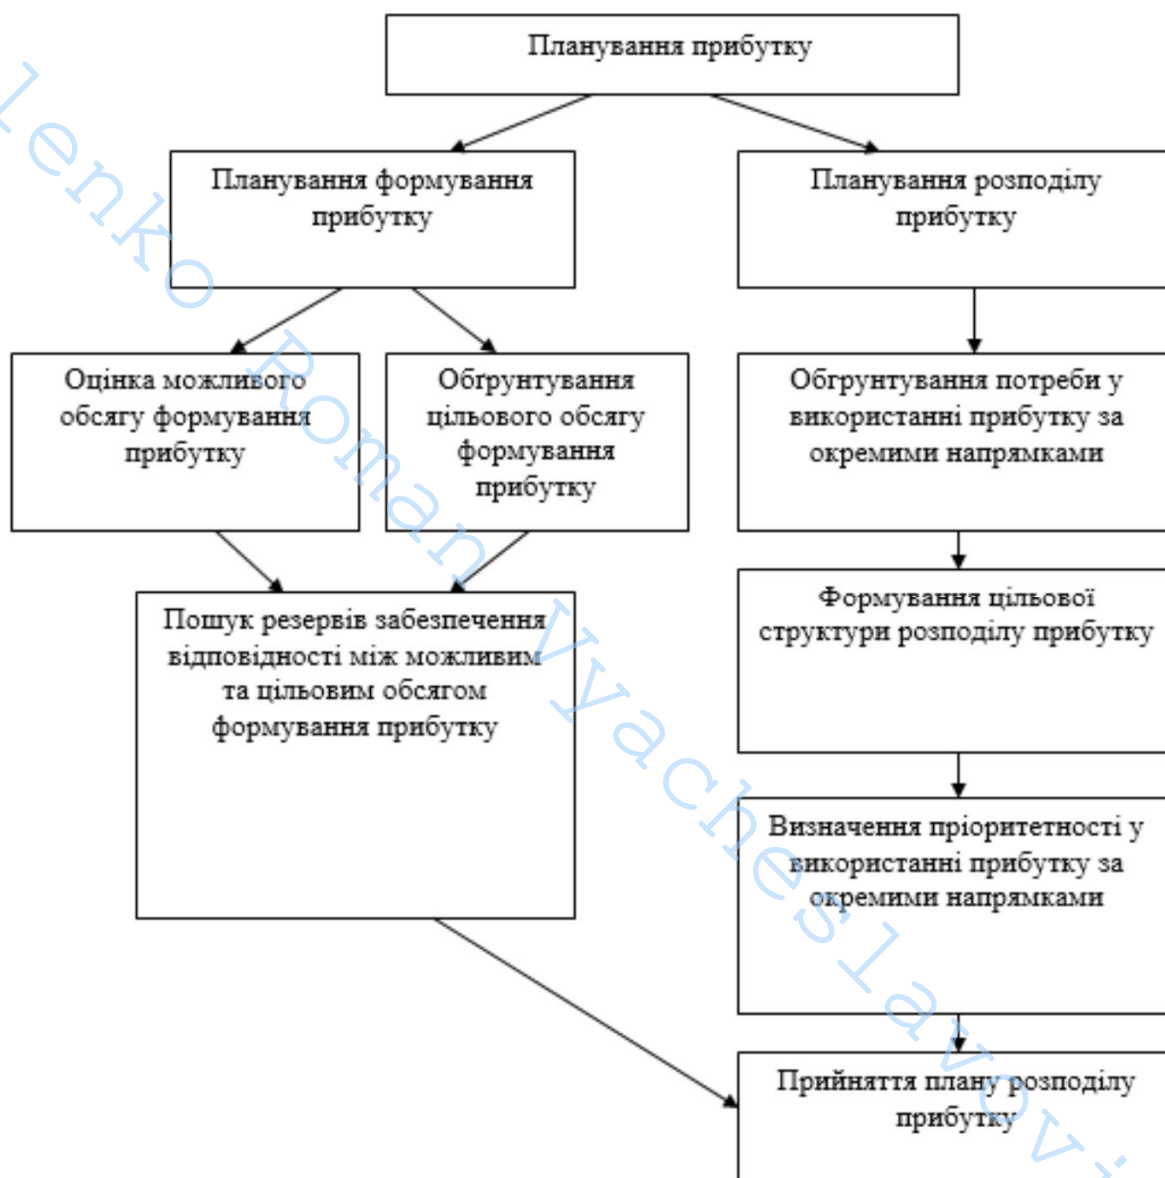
Планування прибутку

Планування формування прибутку

Планування розподілу прибутку

Оцінка можливого обсягу формування прибутку

Обґрунтування цільового обсягу формування прибутку

Обґрунтування потреби у використанні прибутку за окремими напрямками

Пошук резервів забезпечення відповідності між можливим та цільовим обсягом формування прибутку

Формування цільової структури розподілу прибутку

Визначення пріоритетності у використанні прибутку за окремими напрямками

Прийняття плану розподілу прибутку

lenko Roman Vyacheslavovi